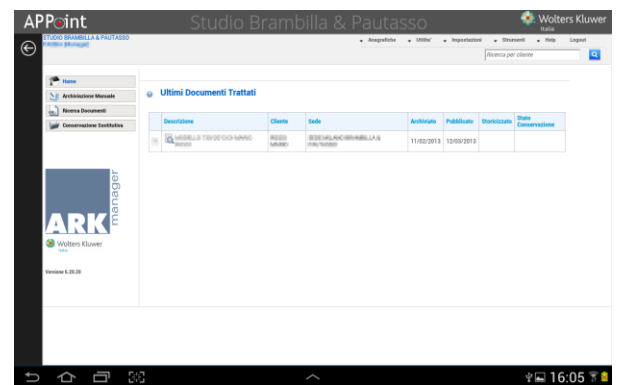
APPoint Studio Brambilla & Pautasso Wolters Kluwer Italia

STUDIO BRAMBILLA & PAUTASSO
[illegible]

Anagrafiche Utilita' Impostazioni Strumenti Help Logout

Ricerca per cliente

Home
Archiviazione Manuale
Ricerca Documenti
Conservazione Sostitutiva

ARK manager

Wolters Kluwer Italia

Versione 6.20.20

Ultimi Documenti Trattati

| | Descrizione | Cliente | Sede | Archiviato | Pubblicato | Storicizzato | Stato Conservazione |
|---|---|---|---|---|---|---|---|
| | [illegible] | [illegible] | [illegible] | 11/02/2013 | 12/03/2013 | | |

16:05